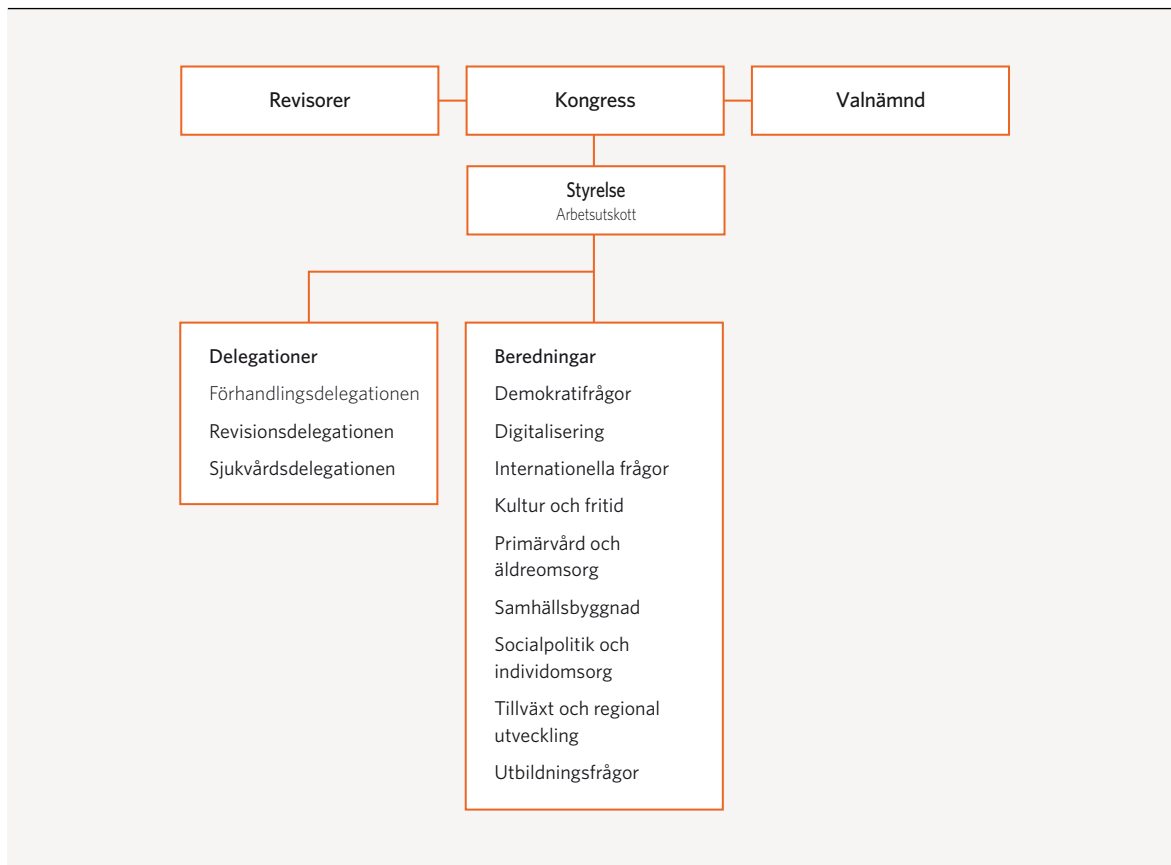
Revisorer

Kongress

Valnämnd

Styrelse
Arbetsutskott

Delegationer
Förhandlingsdelegationen
Revisionsdelegationen
Sjukvårdsdelegationen

Beredningar
Demokratifrågor
Digitalisering
Internationella frågor
Kultur och fritid
Primärvård och äldreomsorg
Samhällsbyggnad
Socialpolitik och individomsorg
Tillväxt och regional utveckling
Utbildningsfrågor